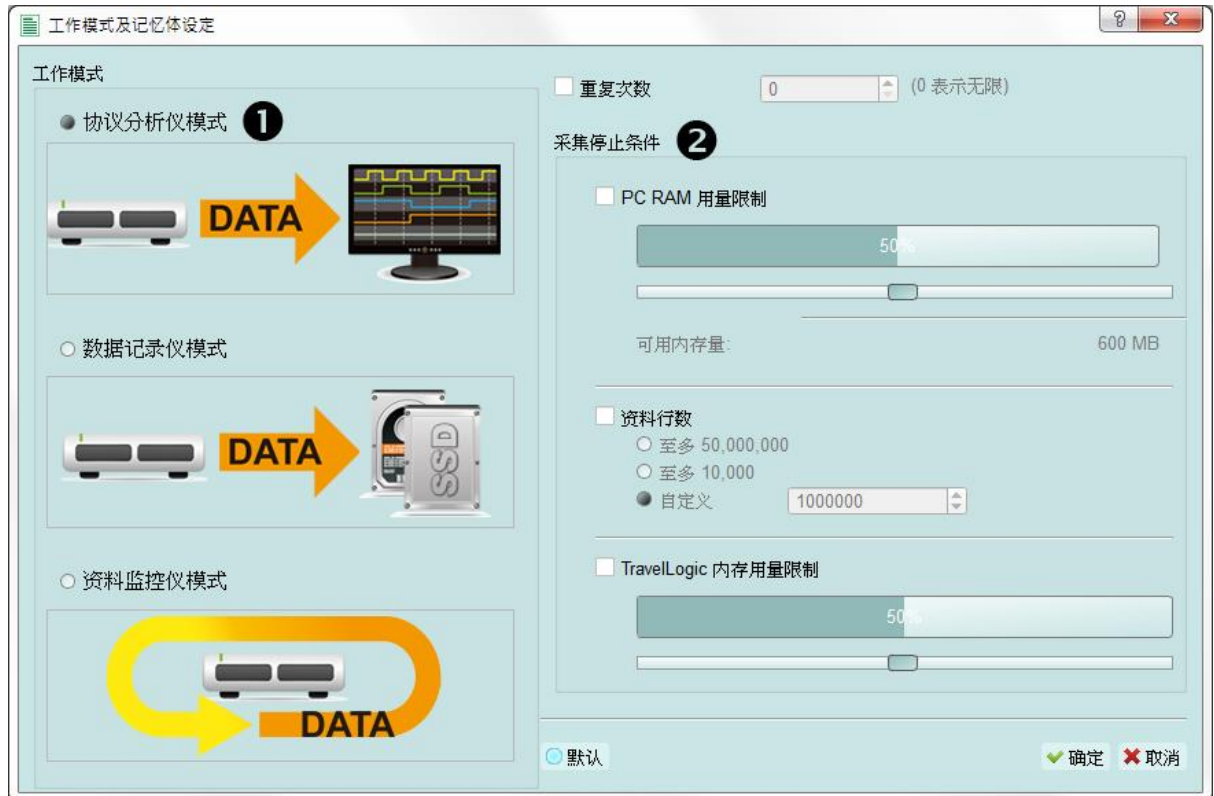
工作模式及记忆体设定

? X

工作模式

协议分析仪模式 ❶

DATA

数据记录仪模式

DATA

SSD

资料监控仪模式

DATA

重复次数 0 (0 表示无限)

采集停止条件 ❷

PC RAM 用量限制

50%

可用内存量: 600 MB

资料行数

至多 50,000,000

至多 10,000

自定义 1000000

TravelLogic 内存用量限制

50%

默认

确定 取消